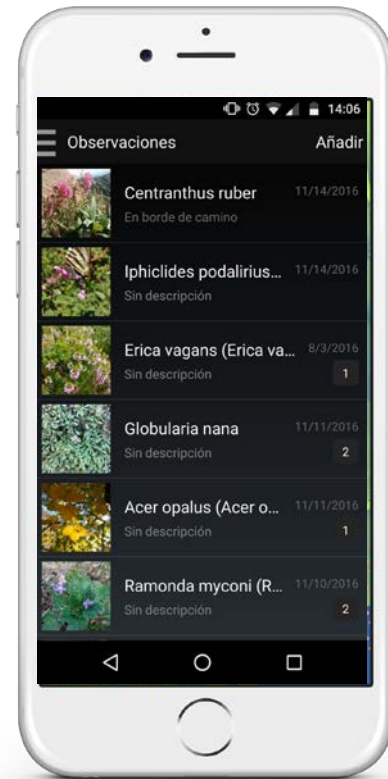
14:06

Observaciones Añadir

Centranthus ruber 11/14/2016
En borde de camino

Iphiclides podalirius... 11/14/2016
Sin descripción

Erica vagans (Erica va... 8/3/2016
Sin descripción 1

Globularia nana 11/11/2016
Sin descripción 2

Acer opalus (Acer o... 11/11/2016
Sin descripción 1

Ramonda myconi (R... 11/10/2016
Sin descripción 2